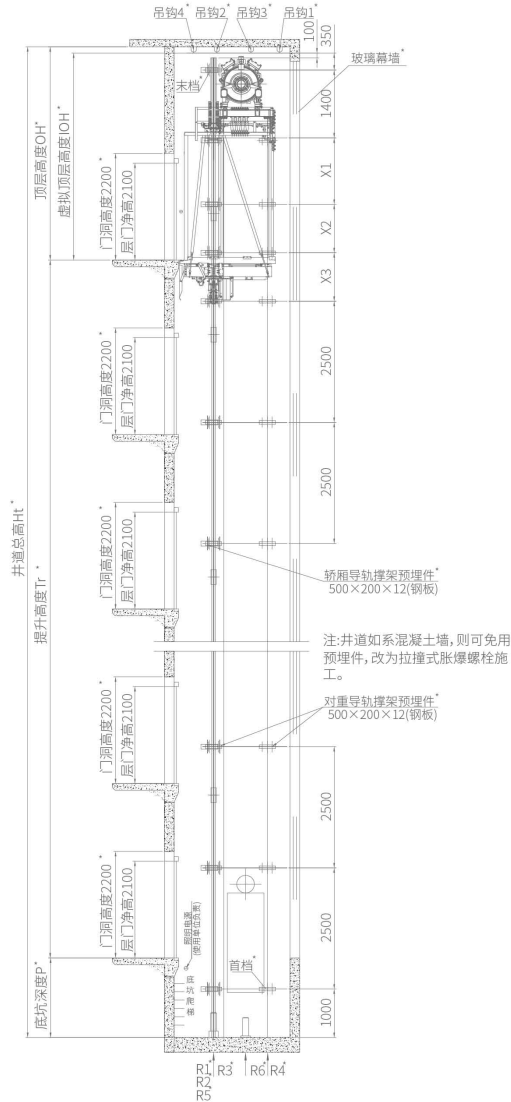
吊钩4* 吊钩2* 吊钩3* 吊钩1*

100
350
玻璃幕墙*
末档*
1400
X1
X2
X3
2500
2500

顶层高度OH*
虚拟顶层高度IOH*
门洞高度2200*
层门净高2100
门洞高度2200*
层门净高2100
门洞高度2200*
层门净高2100
井道总高Ht*
提升高度Tr*

轿厢导轨撑架预埋件*
500×200×12(钢板)

注:井道如系混凝土墙,则可免用预埋件,改为拉撑式胀爆螺栓施工。

对重导轨撑架预埋件*
500×200×12(钢板)

门洞高度2200*
层门净高2100
门洞高度2200*
层门净高2100
2500
2500
照明电源
(使用单位负责)
底坑深度P*
底坑爬梯
首档*
1000

R1* R3* R6* R4*
R2
R5